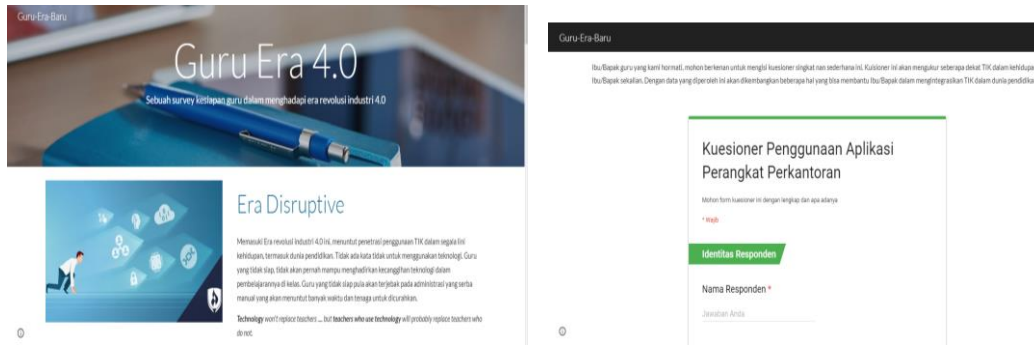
Guru-Era-Baru

Guru Era 4.0

Sebuah survey kesiapan guru dalam menghadapi era revolusi industri 4.0

Era Disruptive

Memasuki Era revolusi industri 4.0 ini, menuntut penetrasi penggunaan TIK dalam segala lini kehidupan, termasuk dunia pendidikan. Tidak ada kata tidak untuk menggunakan teknologi. Guru yang tidak siap, tidak akan pernah mampu menghadirkan kecanggihan teknologi dalam pembelajarannya di kelas. Guru yang tidak siap pula akan terjebak pada administrasi yang serba manual yang akan menuntut banyak waktu dan tenaga untuk dicurahkan.

Technology won't replace teachers ... but teachers who use technology will probably replace teachers who do not.

Guru-Era-Baru

Ibu/Bapak guru yang kami hormati, mohon berkenan untuk mengisi kuesioner singkat nan sederhana ini. Kuisioner ini akan mengukur seberapa dekat TIK dalam kehidupa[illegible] Ibu/Bapak sekalian. Dengan data yang diperoleh ini akan dikembangkan beberapa hal yang bisa membantu Ibu/Bapak dalam mengintegrasikan TIK dalam dunia pendidika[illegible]

Kuesioner Penggunaan Aplikasi Perangkat Perkantoran

Mohon form kuesioner ini dengan lengkap dan apa adanya

* Wajib

Identitas Responden

Nama Responden *

Jawaban Anda